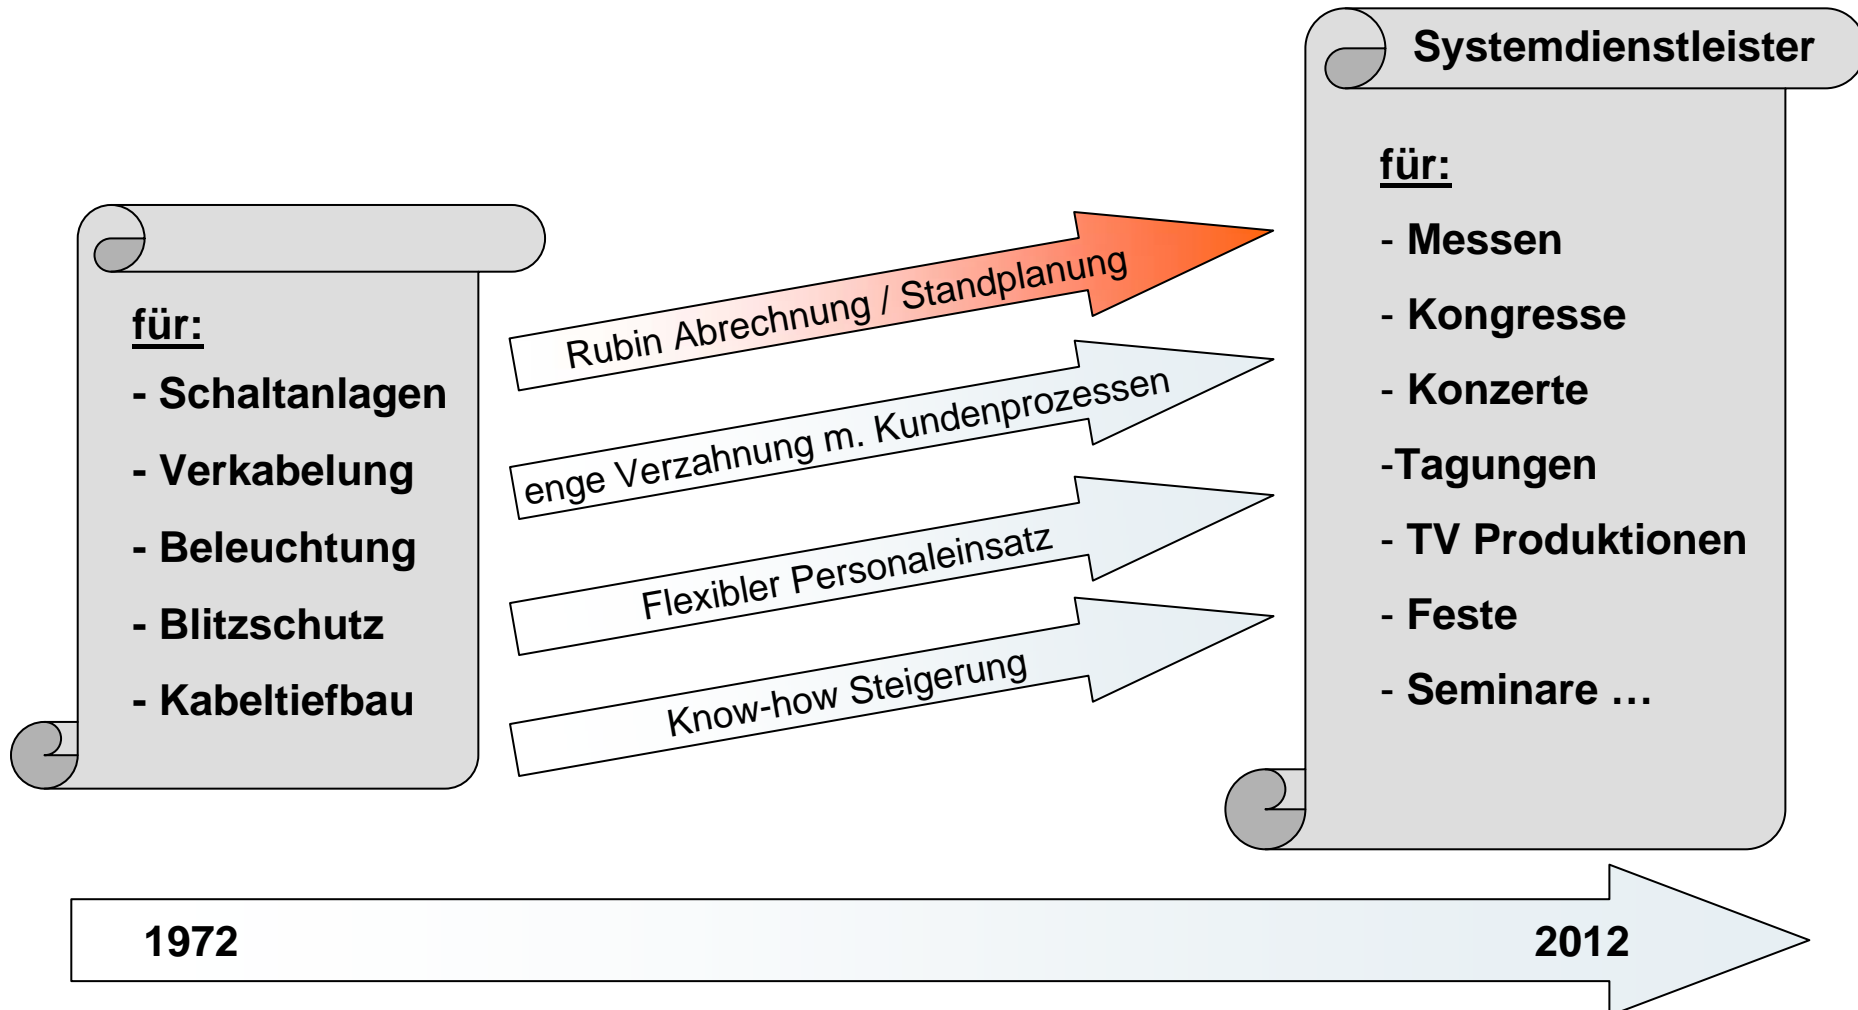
für:

- Schaltanlagen

- Verkabelung

- Beleuchtung

- Blitzschutz

- Kabeltiefbau

Rubin Abrechnung / Standplanung

enge Verzahnung m. Kundenprozessen

Flexibler Personaleinsatz

Know-how Steigerung

Systemdienstleister

für:

- Messen

- Kongresse

- Konzerte

-Tagungen

- TV Produktionen

- Feste

- Seminare …

1972

2012